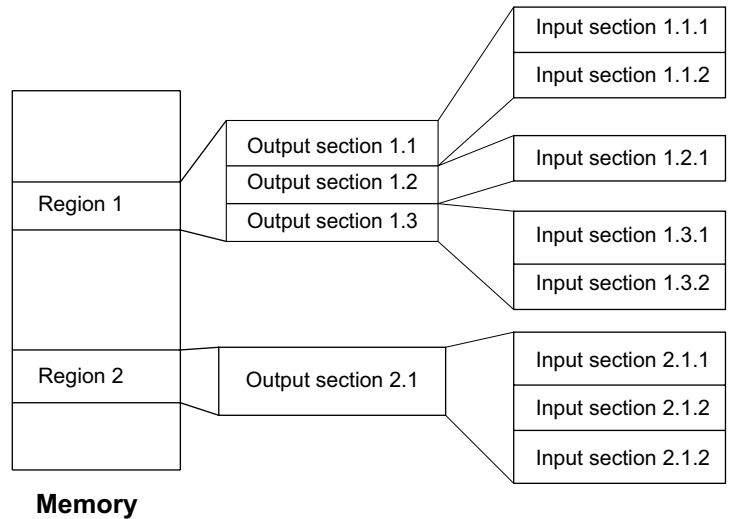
Input section 1.1.1
Input section 1.1.2
Output section 1.1
Output section 1.2
Output section 1.3
Region 1
Input section 1.2.1
Input section 1.3.1
Input section 1.3.2
Region 2
Output section 2.1
Input section 2.1.1
Input section 2.1.2
Input section 2.1.2

Memory